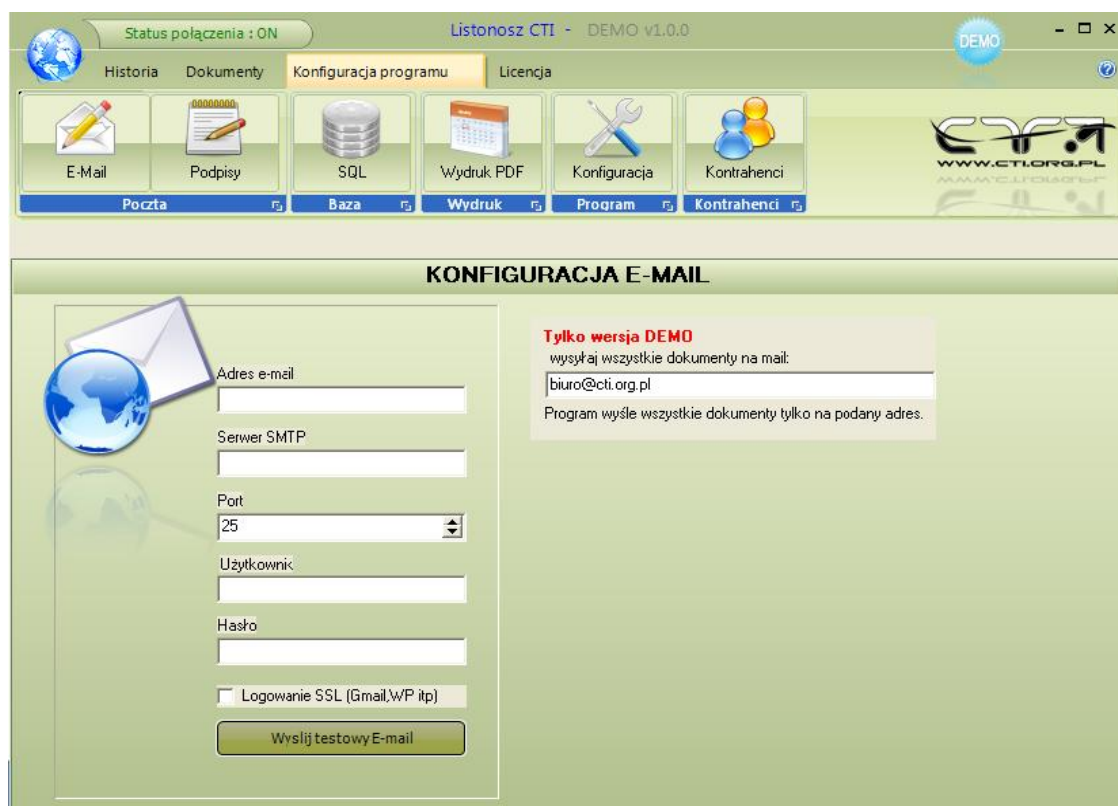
Status połączenia : ON

Listonosz CTI - DEMO v1.0.0

DEMO

Historia Dokumenty Konfiguracja programu Licencja

E-Mail Podpisy SQL Wydruk PDF Konfiguracja Kontrahenci

Poczta Baza Wydruk Program Kontrahenci

WWW.CTI.ORG.PL

KONFIGURACJA E-MAIL

Adres e-mail

Serwer SMTP

Port

25

Użytkownik

Hasło

Logowanie SSL (Gmail,WP itp)

Wyslij testowy E-mail

Tylko wersja DEMO

wysyłaj wszystkie dokumenty na mail:

biuro@cti.org.pl

Program wyśle wszystkie dokumenty tylko na podany adres.